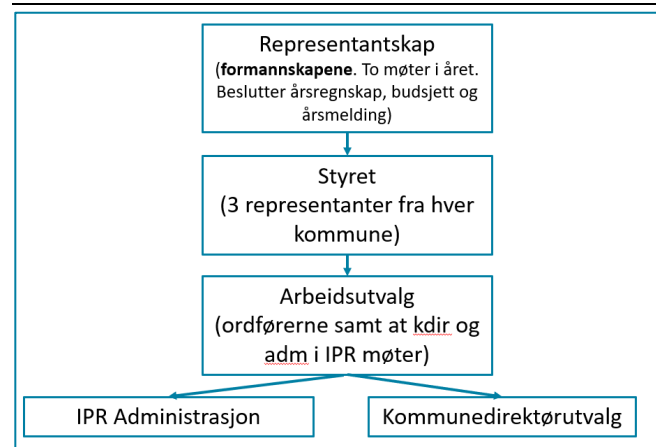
Representantskap
(**formannskapene**. To møter i året. Beslutter årsregnskap, budsjett og årsmelding)

Styret
(3 representanter fra hver kommune)

Arbeidsutvalg
(ordførerne samt at kdir og adm i IPR møter)

IPR Administrasjon

Kommunedirektørutvalg